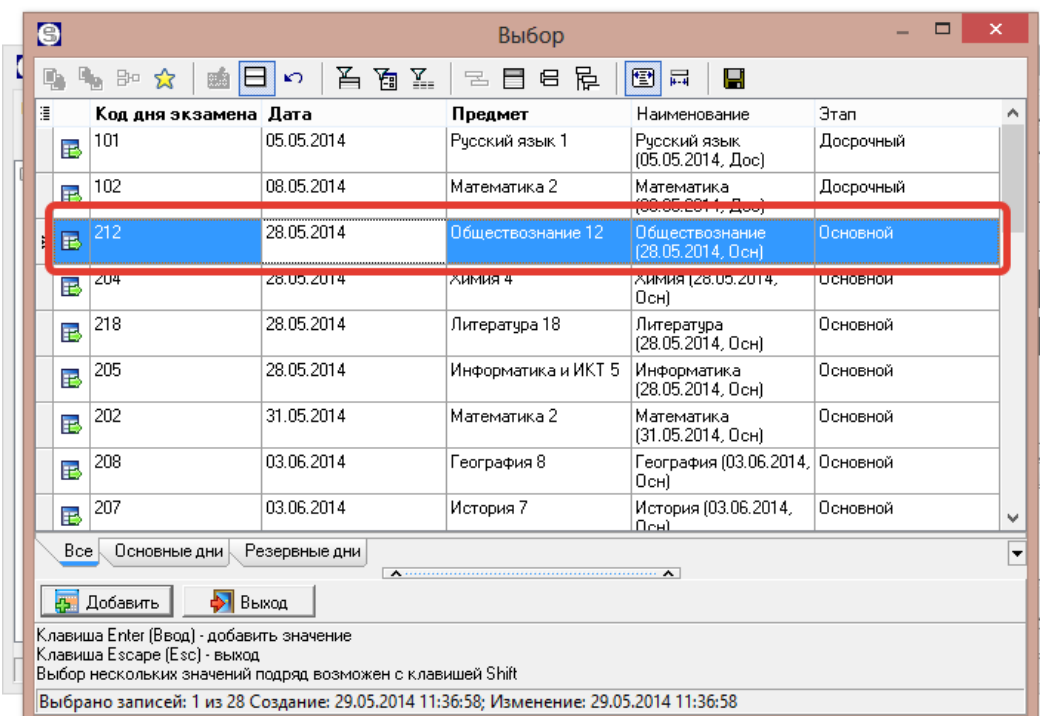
Выбор

| | Код дня экзамена | Дата | Предмет | Наименование | Этап |
|---|---|---|---|---|---|
| | 101 | 05.05.2014 | Русский язык 1 | Русский язык (05.05.2014, Дос) | Досрочный |
| | 102 | 08.05.2014 | Математика 2 | Математика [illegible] | Досрочный |
| | 212 | 28.05.2014 | Обществознание 12 | Обществознание (28.05.2014, Осн) | Основной |
| | 204 | 28.05.2014 | Химия 4 | Химия (28.05.2014, Осн) | Основной |
| | 218 | 28.05.2014 | Литература 18 | Литература (28.05.2014, Осн) | Основной |
| | 205 | 28.05.2014 | Информатика и ИКТ 5 | Информатика (28.05.2014, Осн) | Основной |
| | 202 | 31.05.2014 | Математика 2 | Математика (31.05.2014, Осн) | Основной |
| | 208 | 03.06.2014 | География 8 | География (03.06.2014, Осн) | Основной |
| | 207 | 03.06.2014 | История 7 | История (03.06.2014, Осн) | Основной |

Все | Основные дни | Резервные дни

Добавить | Выход

Клавиша Enter (Ввод) - добавить значение
Клавиша Escape (Esc) - выход
Выбор нескольких значений подряд возможен с клавишей Shift

Выбрано записей: 1 из 28 Создание: 29.05.2014 11:36:58; Изменение: 29.05.2014 11:36:58